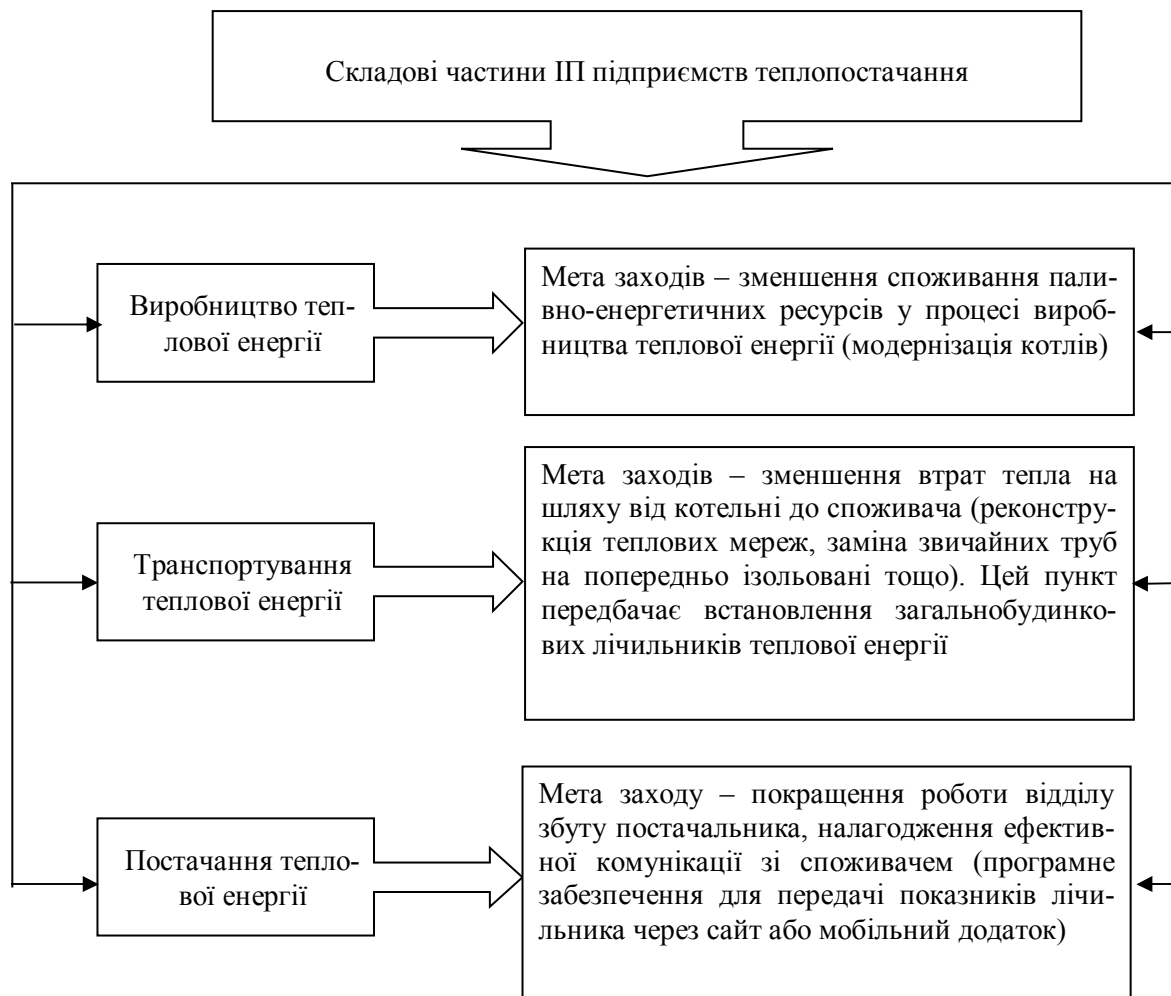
Складові частини ІП підприємств теплопостачання

Виробництво теплової енергії

Мета заходів – зменшення споживання паливно-енергетичних ресурсів у процесі виробництва теплової енергії (модернізація котлів)

Транспортування теплової енергії

Мета заходів – зменшення втрат тепла на шляху від котельні до споживача (реконструкція теплових мереж, заміна звичайних труб на попередньо ізольовані тощо). Цей пункт передбачає встановлення загальнобудинкових лічильників теплової енергії

Постачання теплової енергії

Мета заходу – покращення роботи відділу збуту постачальника, налагодження ефективної комунікації зі споживачем (програмне забезпечення для передачі показників лічильника через сайт або мобільний додаток)